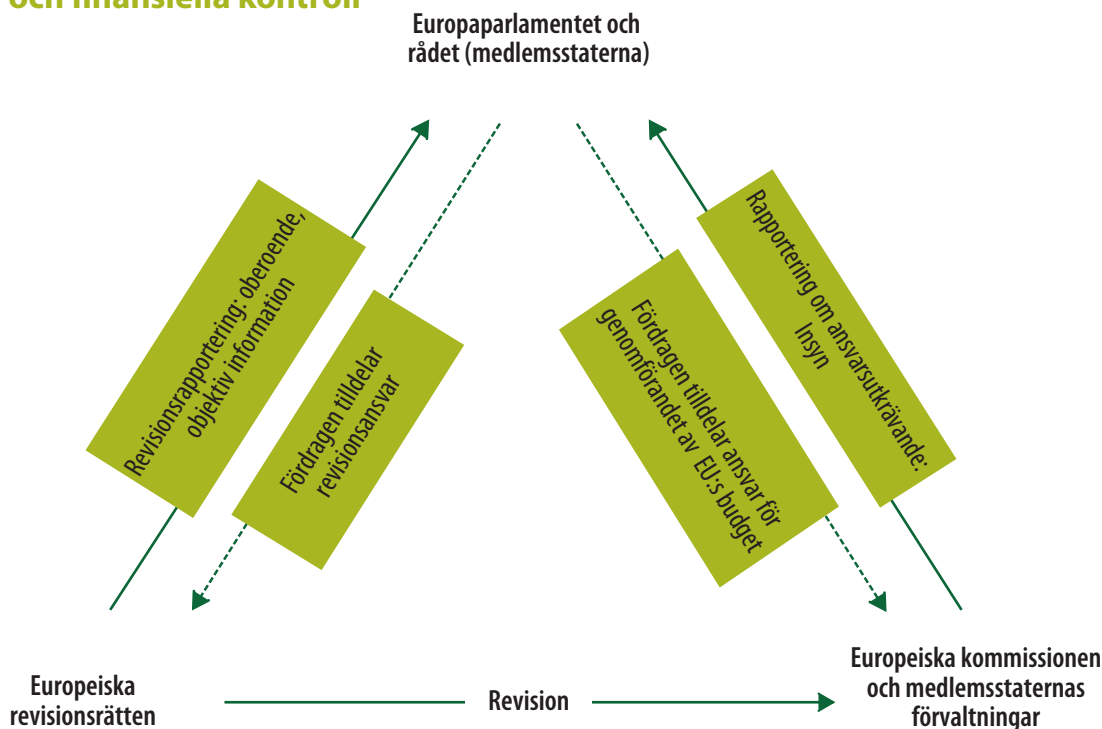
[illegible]

Europaparlamentet och rådet (medlemsstaterna)

Revisionsrapportering: oberoende, objektiv information

Fördragen tilldelar revisionsansvar

Fördragen tilldelar ansvar för genomförandet av EU:s budget

Rapportering om ansvarsutkrävande: Insyn

Europeiska revisionsrätten

Revision

Europeiska kommissionen och medlemsstaternas förvaltningar